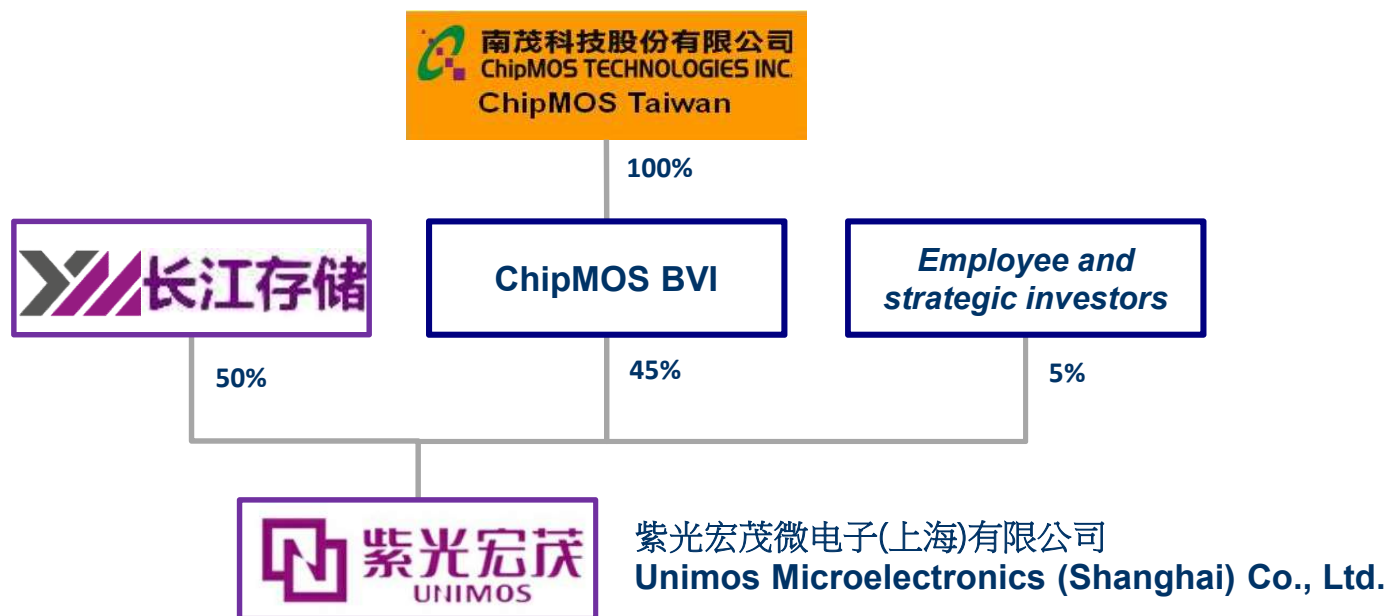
南茂科技股份有限公司
ChipMOS TECHNOLOGIES INC.
ChipMOS Taiwan

100%

长江存储

ChipMOS BVI

Employee and strategic investors

50%

45%

5%

紫光宏茂
UNIMOS

紫光宏茂微电子(上海)有限公司
Unimos Microelectronics (Shanghai) Co., Ltd.